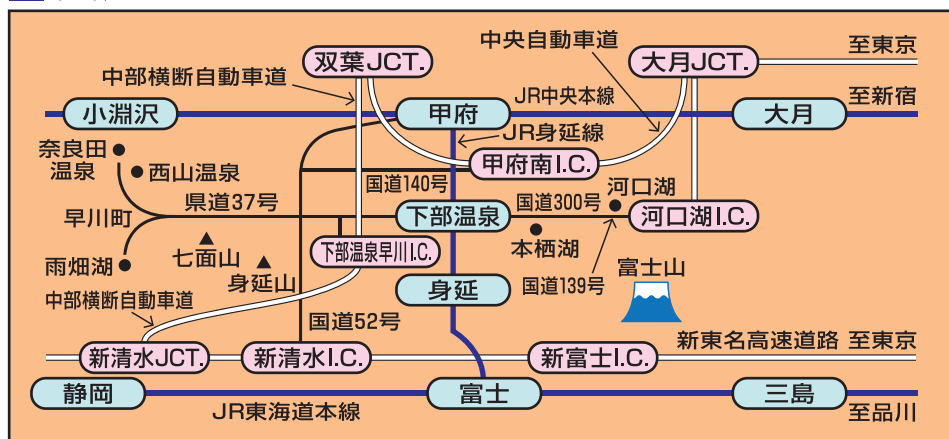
中央自動車道
双葉JCT.
大月JCT.
至東京
中部横断自動車道
JR中央本線
至新宿
小淵沢
甲府
大月
JR身延線
奈良田温泉
西山温泉
甲府南I.C.
国道140号
河口湖
県道37号
国道300号
早川町
下部温泉
河口湖I.C.
七面山
本栖湖
下部温泉早川I.C.
雨畑湖
身延山
富士山
国道139号
中部横断自動車道
身延
国道52号
新東名高速道路
至東京
新清水JCT.
新清水I.C.
新富士I.C.
静岡
富士
三島
JR東海道本線
至品川